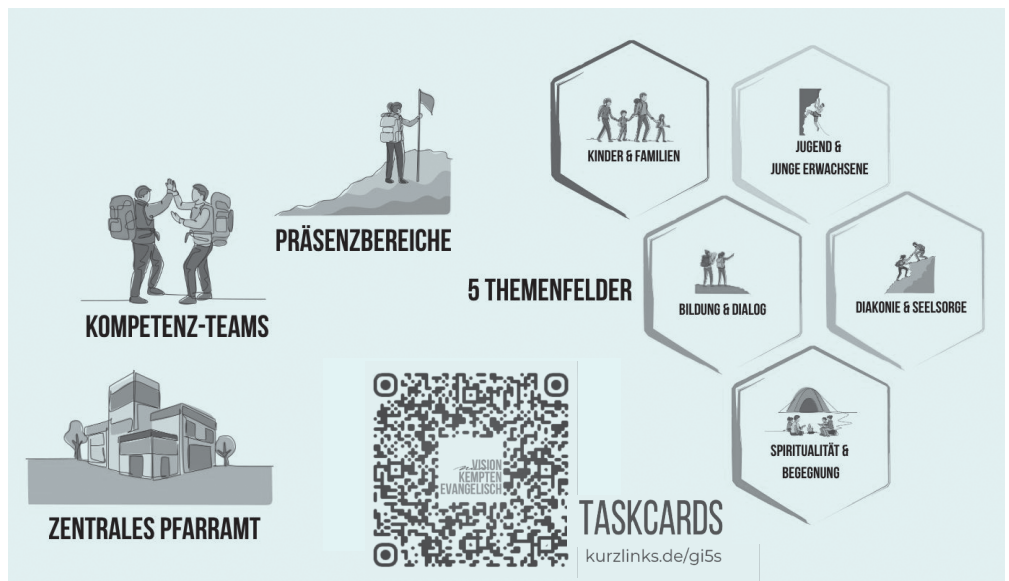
PRÄSENZBEREICHE

KOMPETENZ-TEAMS

ZENTRALES PFARRAMT

5 THEMENFELDER

KINDER & FAMILIEN

JUGEND & JUNGE ERWACHSENE

BILDUNG & DIALOG

DIAKONIE & SEELSORGE

SPIRITUALITÄT & BEGEGNUNG

VISION KEMPTEN EVANGELISCH

TASKCARDS

kurzlinks.de/gi5s